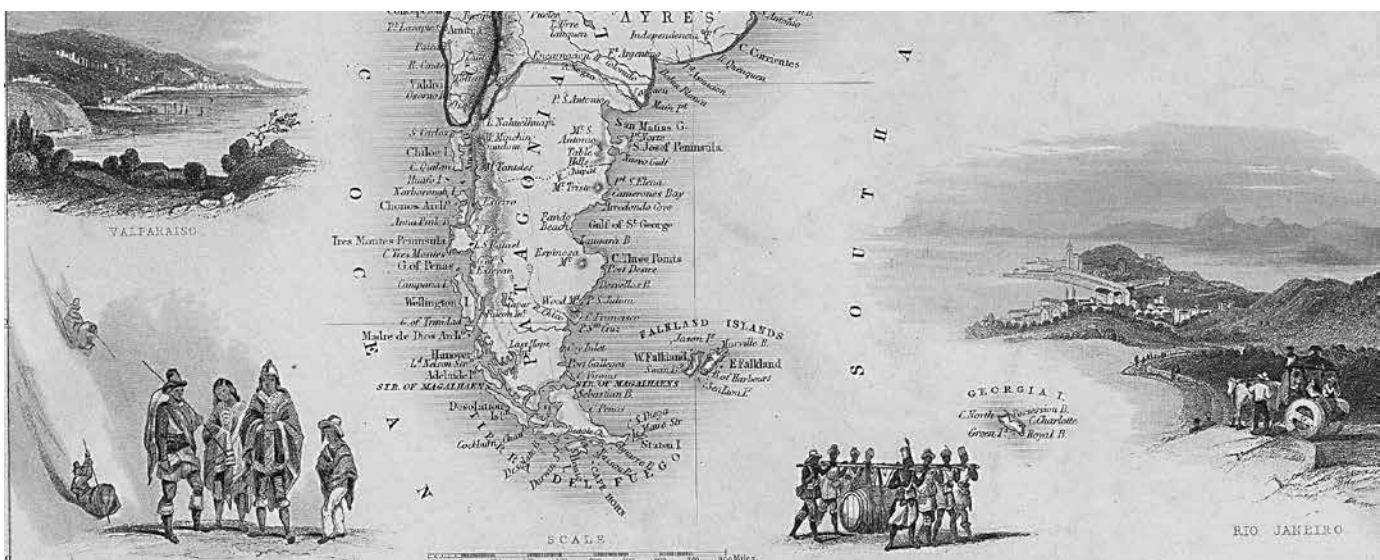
AYRES
Pt. Lavapie
R. Cauten
Valdivia
Independencia
C. Corrientes
Encarnacion B.
Pt. Argentina
B. Colorado
P. S. Antonio
Main Pt.
L. Nahuelhuapi
San Matias G.
S. Josef Peninsula
S. Carlos
Chiloe I.
C. Quilan
Chonos Arch.
Tres Montes Peninsula
C. Tres Montes
G. of Penas
Campana I.
Wellington I.
G. of Trinidad
Madre de Dios Arch.
Hanover I.
Adelaide I.
STR. OF MAGALHAENS
Desolation I.
Pt. S. Elena
Camerones Bay
Gulf of St. George
C. Three Points
Port Desire
Wood Mt.
P. S. Julian
Pt. Sa. Cruz
FALKLAND ISLANDS
Jason I.
W. Falkland
E. Falkland
Swan I.
Port Gallegos
STR. OF MAGALHAENS
Sebastian B.
Staten I.
C. S. Diego
Le Maire Str.
C. HORN
DEL FUEGO
VALPARAISO
O C E A N
S O U T H
GEORGIA I.
C. North
Possession B.
C. Charlotte
Green I.
Royal B.
RIO JANEIRO
SCALE